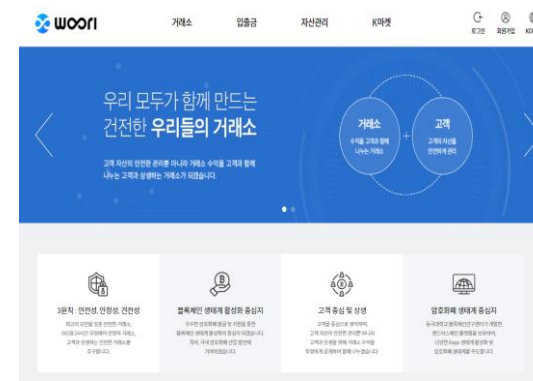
woori

거래소 입출금 자산관리 K마켓

로그인 회원가입 KO

우리 모두가 함께 만드는
건전한 우리들의 거래소

고객 자산의 안전한 관리뿐 아니라 거래소 수익을 고객과 함께 나누는 고객과 상생하는 거래소가 되겠습니다.

거래소
수익을 고객과 함께 나누는 거래소

고객
고객의 자산을 안전하게 관리

3원칙 : 안전성, 안정성, 건전성
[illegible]

블록체인 생태계 활성화 중심지
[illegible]

고객 중심 및 상생
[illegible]

암호화폐 생태계 중심지
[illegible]